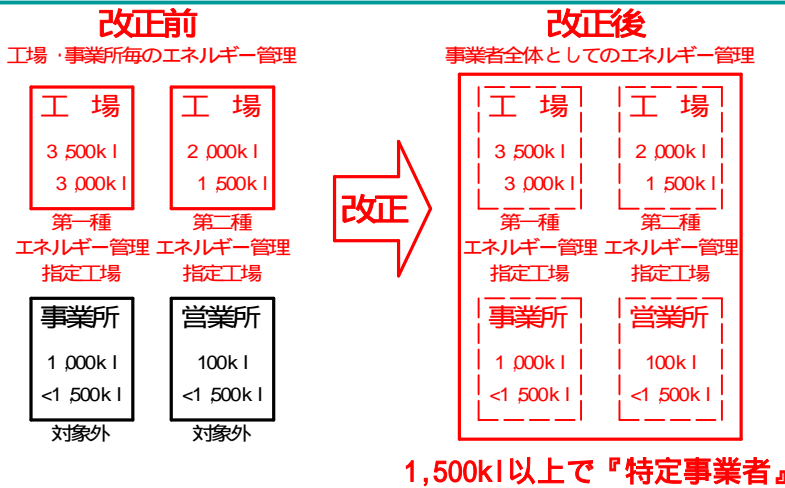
改正前

工場・事業所毎のエネルギー管理

工　場

3,500kｌ

≧3,000kｌ

第一種
エネルギー管理
指定工場

工　場

2,000kｌ

≧1,500kｌ

第二種
エネルギー管理
指定工場

事業所

1,000kｌ

<1,500kｌ

対象外

営業所

100kｌ

<1,500kｌ

対象外

改正

改正後

事業者全体としてのエネルギー管理

工　場

3,500kｌ

≧3,000kｌ

第一種
エネルギー管理
指定工場

工　場

2,000kｌ

≧1,500kｌ

第二種
エネルギー管理
指定工場

事業所

1,000kｌ

<1,500kｌ

営業所

100kｌ

<1,500kｌ

1,500kl以上で『特定事業者』